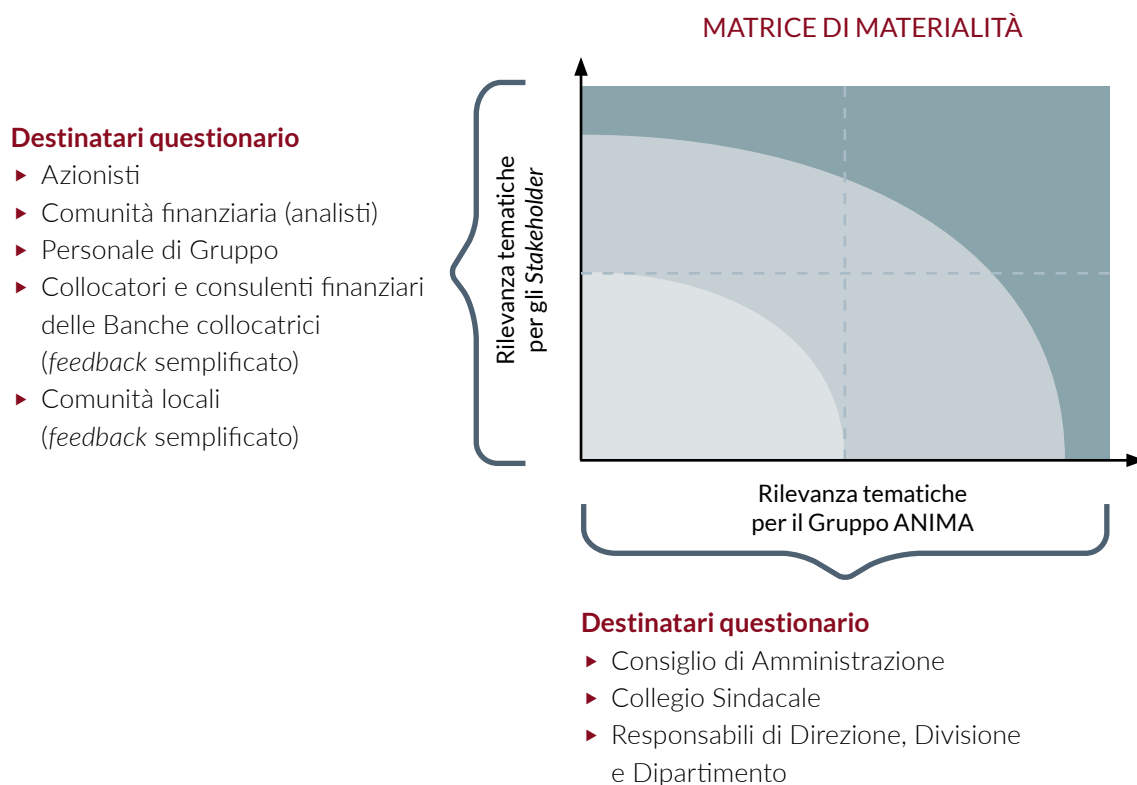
MATRICE DI MATERIALITÀ

Destinatari questionario
▸ Azionisti
▸ Comunità finanziaria (analisti)
▸ Personale di Gruppo
▸ Collocatori e consulenti finanziari delle Banche collocatrici (*feedback* semplificato)
▸ Comunità locali (*feedback* semplificato)

Rilevanza tematiche per gli *Stakeholder*

Rilevanza tematiche per il Gruppo ANIMA

Destinatari questionario
▸ Consiglio di Amministrazione
▸ Collegio Sindacale
▸ Responsabili di Direzione, Divisione e Dipartimento